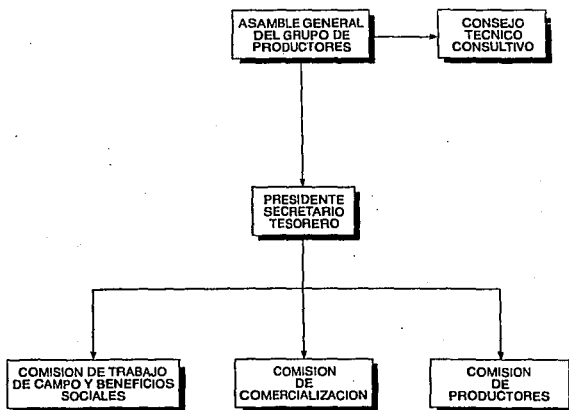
ASAMBLE GENERAL DEL GRUPO DE PRODUCTORES

CONSEJO TECNICO CONSULTIVO

PRESIDENTE SECRETARIO TESORERO

COMISION DE TRABAJO DE CAMPO Y BENEFICIOS SOCIALES

COMISION DE COMERCIALIZACION

COMISION DE PRODUCTORES